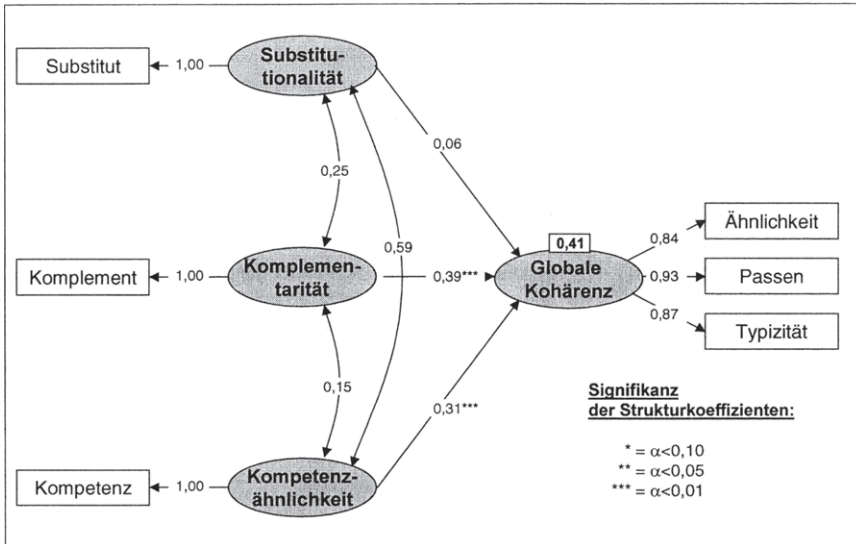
Substitut
1,00
Substitutionalität
0,06
0,25
0,59
Komplement
1,00
Komplementarität
0,39***
0,41
Globale Kohärenz
0,84
Ähnlichkeit
0,93
Passen
0,87
Typizität
0,15
0,31***
Kompetenz
1,00
Kompetenzähnlichkeit

Signifikanz der Strukturkoeffizienten:

* = $\alpha$<0,10
** = $\alpha$<0,05
*** = $\alpha$<0,01